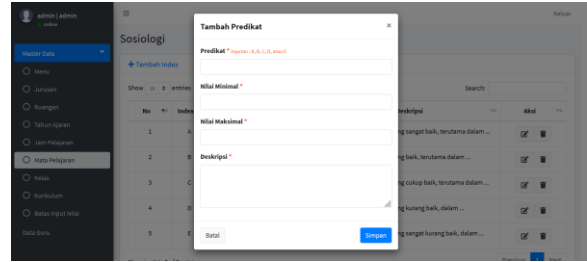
admin | admin
online

Master Data
Menu
Jurusan
Ruangan
Tahun Ajaran
Jam Pelajaran
Mata Pelajaran
Kelas
Kurikulum
Batas Input Nilai
Data Guru

Keluar

Sosiologi

+ Tambah Index

Show 5 entries

Search:

| No | Index | Deskripsi | Aksi |
|---|---|---|---|
| 1 | A | ...ng sangat baik, terutama dalam ... | |
| 2 | B | ...ng baik, terutama dalam ... | |
| 3 | C | ...ng cukup baik, terutama dalam ... | |
| 4 | D | ...ng kurang baik, dalam ... | |
| 5 | E | ...ng sangat kurang baik, dalam ... | |

Previous 1 Next

Tambah Predikat ×

Predikat * inputan : A, B, C, D, atau E

Nilai Minimal *

Nilai Maksimal *

Deskripsi *

Batal

Simpan